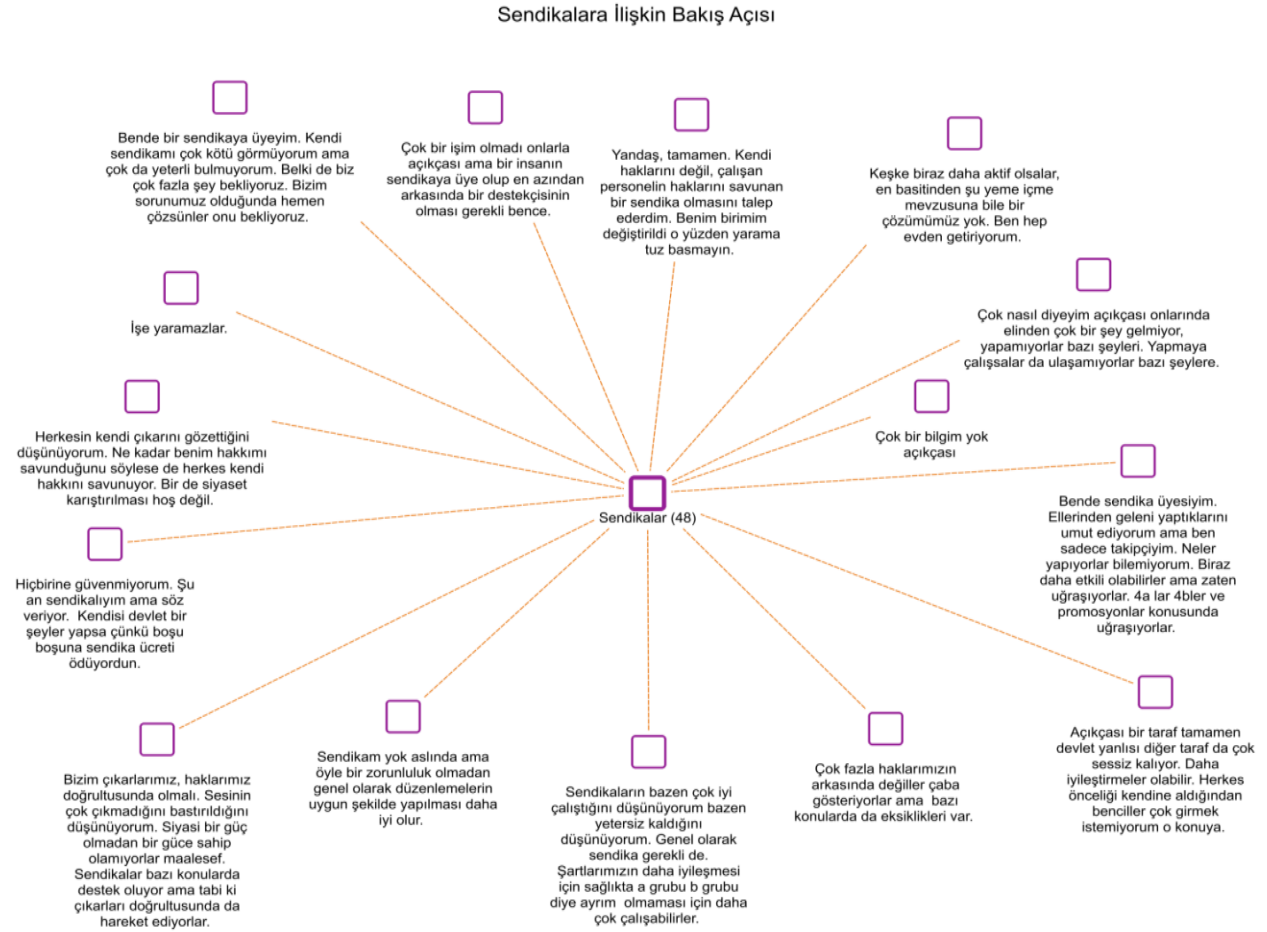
Sendikalara İlişkin Bakış Açısı

Bende bir sendikaya üyeyim. Kendi sendikamı çok kötü görmüyorum ama çok da yeterli bulmuyorum. Belki de biz çok fazla şey bekliyoruz. Bizim sorunumuz olduğunda hemen çözsünler onu bekliyoruz.

Çok bir işim olmadı onlarla açıkçası ama bir insanın sendikaya üye olup en azından arkasında bir destekçisinin olması gerekli bence.

Yandaş, tamamen. Kendi haklarını değil, çalışan personelin haklarını savunan bir sendika olmasını talep ederdim. Benim birimim değiştirildi o yüzden yarama tuz basmayın.

Keşke biraz daha aktif olsalar, en basitinden şu yeme içme mevzusuna bile bir çözümümüz yok. Ben hep evden getiriyorum.

İşe yaramazlar.

Çok nasıl diyeyim açıkçası onlarında elinden çok bir şey gelmiyor, yapamıyorlar bazı şeyleri. Yapmaya çalışsalar da ulaşamıyorlar bazı şeylere.

Çok bir bilgim yok açıkçası

Herkesin kendi çıkarını gözettiğini düşünüyorum. Ne kadar benim hakkımı savunduğunu söylese de herkes kendi hakkını savunuyor. Bir de siyaset karıştırılması hoş değil.

Sendikalar (48)

Bende sendika üyesiyim. Ellerinden geleni yaptıklarını umut ediyorum ama ben sadece takipçiyim. Neler yapıyorlar bilemiyorum. Biraz daha etkili olabilirler ama zaten uğraşıyorlar. 4a lar 4bler ve promosyonlar konusunda uğraşıyorlar.

Hiçbirine güvenmiyorum. Şu an sendikalıyım ama söz veriyor. Kendisi devlet bir şeyler yapsa çünkü boşu boşuna sendika ücreti ödüyordun.

Açıkçası bir taraf tamamen devlet yanlısı diğer taraf da çok sessiz kalıyor. Daha iyileştirmeler olabilir. Herkes önceliği kendine aldığından benciller çok girmek istemiyorum o konuya.

Bizim çıkarlarımız, haklarımız doğrultusunda olmalı. Sesinin çok çıkmadığını bastırıldığını düşünüyorum. Siyasi bir güç olmadan bir güce sahip olamıyorlar maalesef. Sendikalar bazı konularda destek oluyor ama tabi ki çıkarları doğrultusunda da hareket ediyorlar.

Sendikam yok aslında ama öyle bir zorunluluk olmadan genel olarak düzenlemelerin uygun şekilde yapılması daha iyi olur.

Sendikaların bazen çok iyi çalıştığını düşünüyorum bazen yetersiz kaldığını düşünüyorum. Genel olarak sendika gerekli de. Şartlarımızın daha iyileşmesi için sağlıkta a grubu b grubu diye ayrım olmaması için daha çok çalışabilirler.

Çok fazla haklarımızın arkasında değiller çaba gösteriyorlar ama bazı konularda da eksiklikleri var.